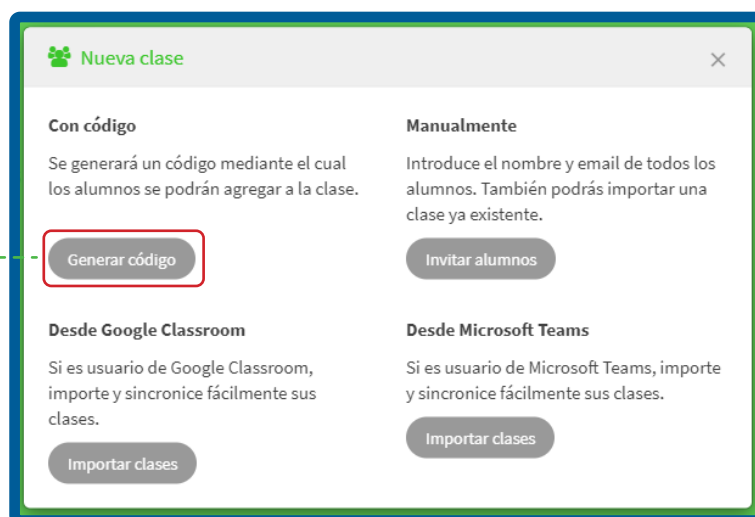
Nueva clase

×

Con código

Se generará un código mediante el cual los alumnos se podrán agregar a la clase.

Generar código

Manualmente

Introduce el nombre y email de todos los alumnos. También podrás importar una clase ya existente.

Invitar alumnos

Desde Google Classroom

Si es usuario de Google Classroom, importe y sincronice fácilmente sus clases.

Importar clases

Desde Microsoft Teams

Si es usuario de Microsoft Teams, importe y sincronice fácilmente sus clases.

Importar clases